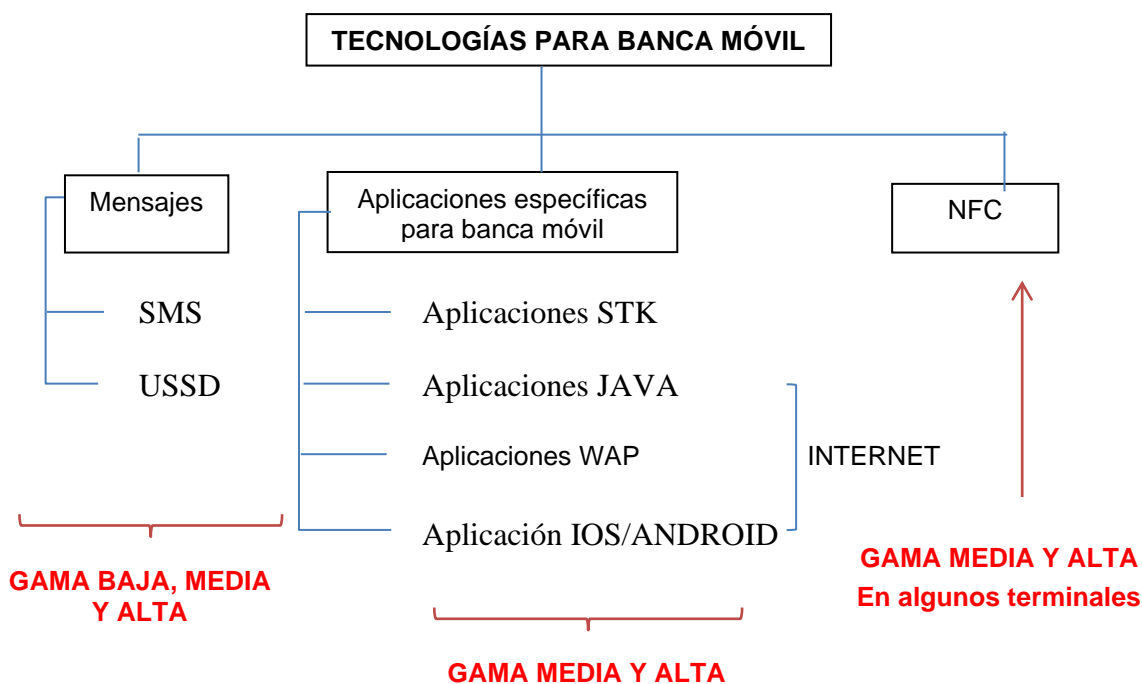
TECNOLOGÍAS PARA BANCA MÓVIL

Mensajes

SMS

USSD

Aplicaciones específicas para banca móvil

Aplicaciones STK

Aplicaciones JAVA

Aplicaciones WAP

Aplicación IOS/ANDROID

INTERNET

NFC

GAMA BAJA, MEDIA Y ALTA

GAMA MEDIA Y ALTA

GAMA MEDIA Y ALTA
En algunos terminales